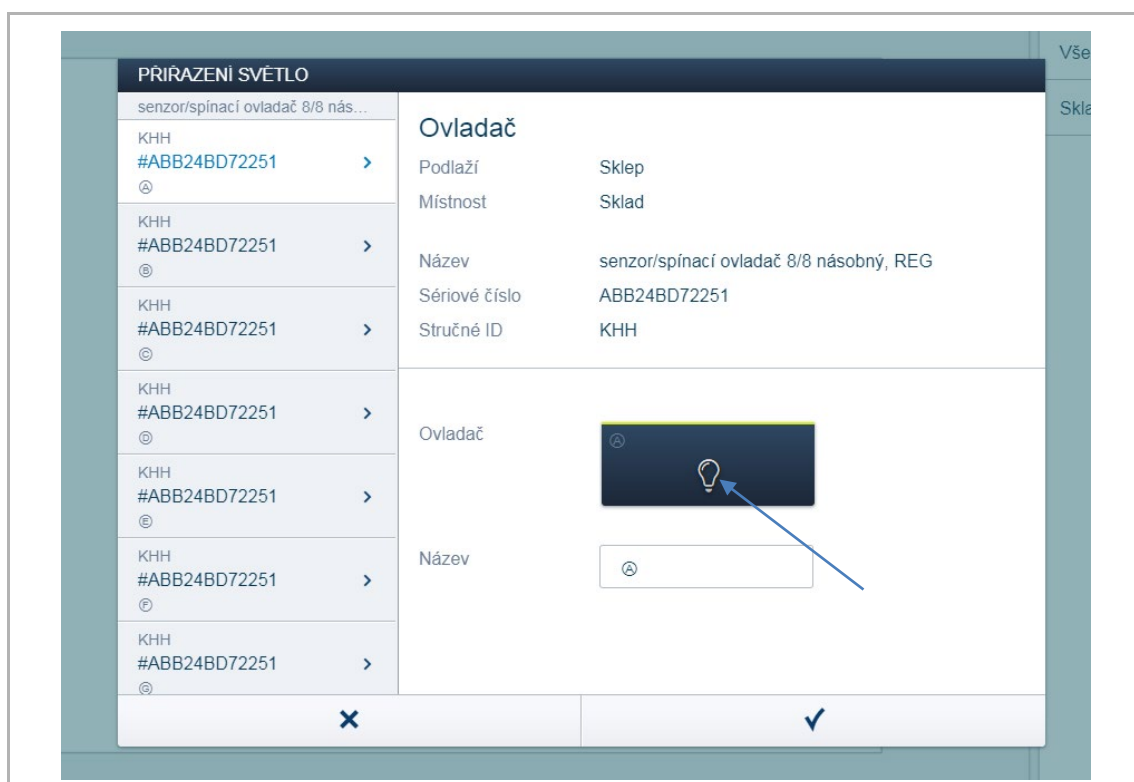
PŘIŘAZENÍ SVĚTLO

senzor/spínací ovladač 8/8 nás...

KHH
#ABB24BD72251
Ⓐ

KHH
#ABB24BD72251
Ⓑ

KHH
#ABB24BD72251
Ⓒ

KHH
#ABB24BD72251
Ⓓ

KHH
#ABB24BD72251
Ⓔ

KHH
#ABB24BD72251
Ⓕ

KHH
#ABB24BD72251
Ⓖ

Ovladač

Podlaží Sklep
Místnost Sklad

Název senzor/spínací ovladač 8/8 násobný, REG
Sériové číslo ABB24BD72251
Stručné ID KHH

Ovladač Ⓐ

Název Ⓐ

×
✓

Vše
Skla